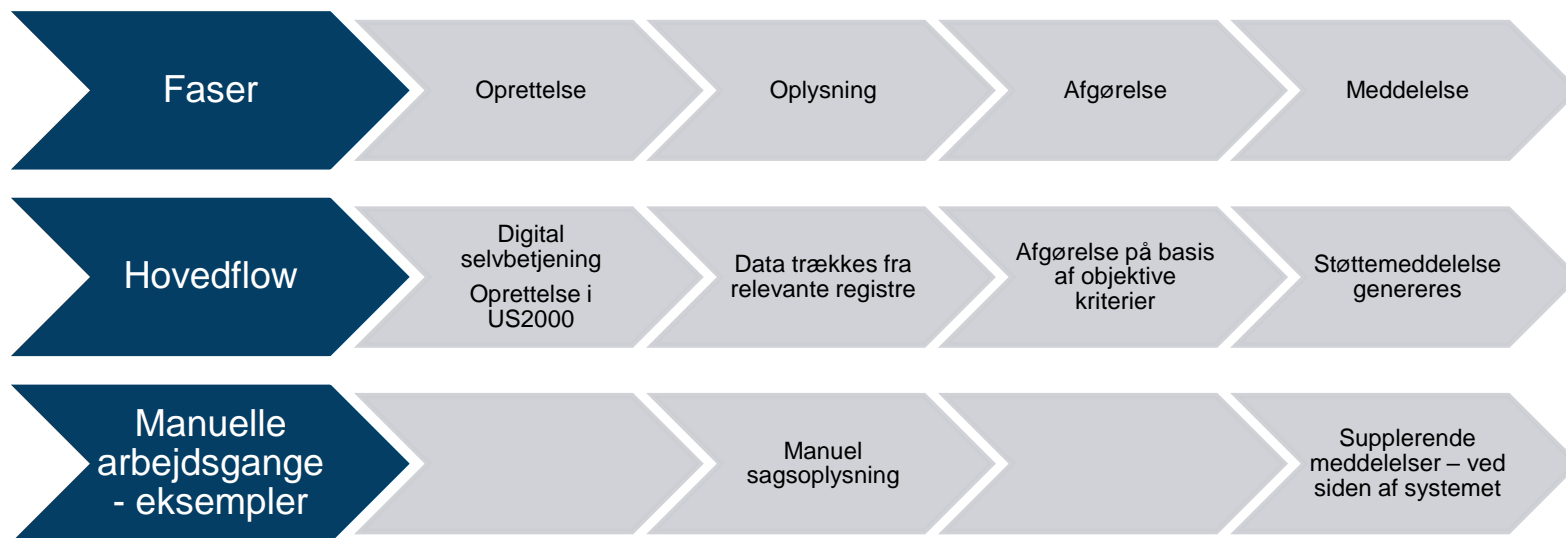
Faser

Oprettelse

Oplysning

Afgørelse

Meddelelse

Hovedflow

Digital selvbetjening

Oprettelse i US2000

Data trækkes fra relevante registre

Afgørelse på basis af objektive kriterier

Støttemeddelelse genereres

Manuelle arbejdsgange - eksempler

Manuel sagsoplysning

Supplerende meddelelser – ved siden af systemet